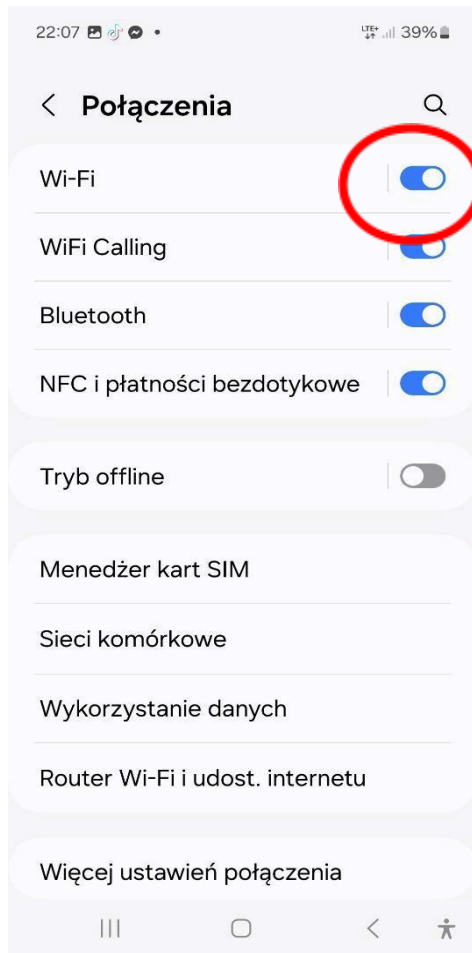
22:07 39%

Połączenia

Wi-Fi

WiFi Calling

Bluetooth

NFC i płatności bezdotykowe

Tryb offline

Menedżer kart SIM

Sieci komórkowe

Wykorzystanie danych

Router Wi-Fi i udost. internetu

Więcej ustawień połączenia